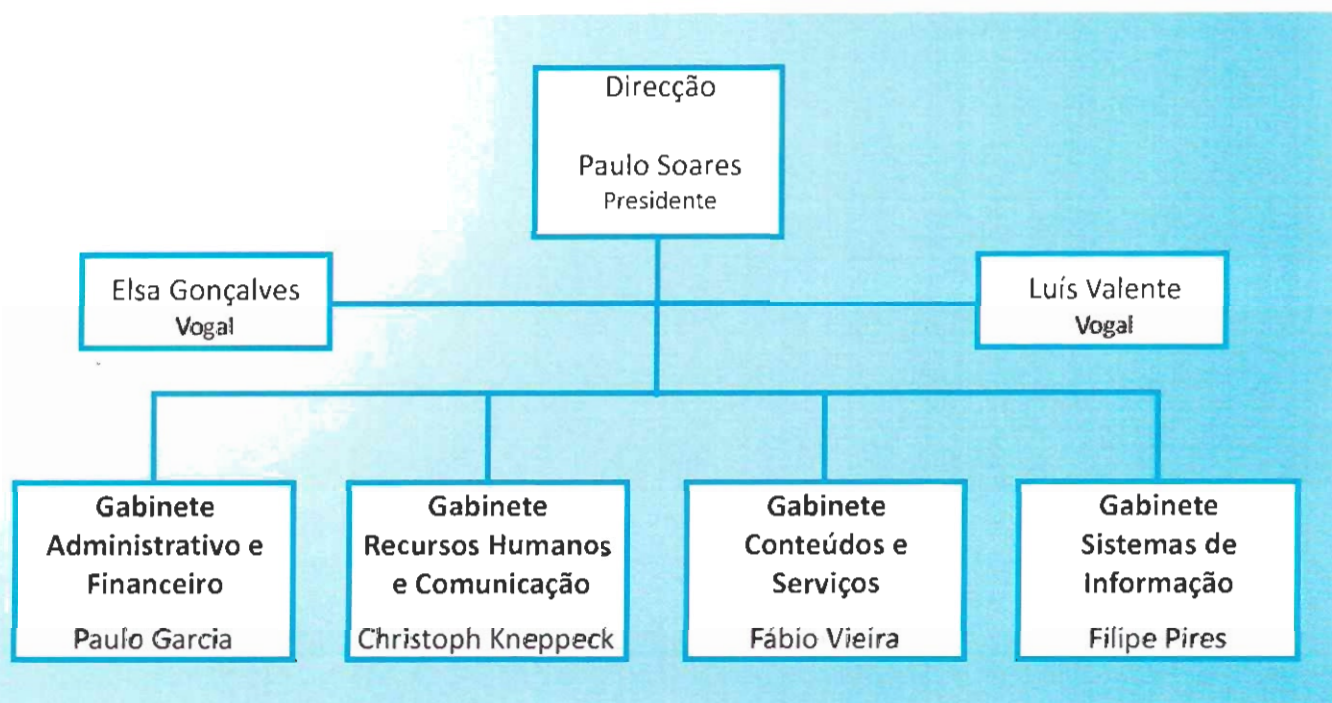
Direcção

Paulo Soares
Presidente

Elsa Gonçalves
Vogal

Luís Valente
Vogal

Gabinete Administrativo e Financeiro

Paulo Garcia

Gabinete Recursos Humanos e Comunicação

Christoph Kneppeck

Gabinete Conteúdos e Serviços

Fábio Vieira

Gabinete Sistemas de Informação

Filipe Pires